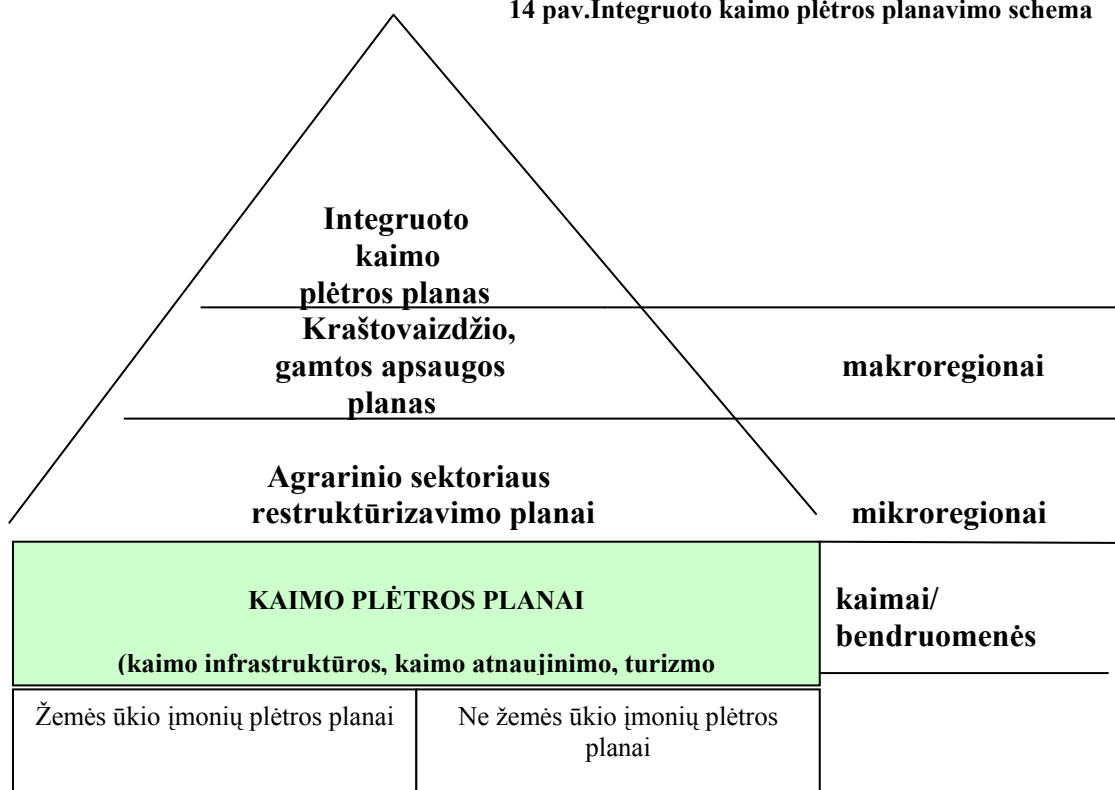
14 pav.Integruoto kaimo plėtros planavimo schema

Integruoto kaimo plėtros planas

Kraštovaizdžio, gamtos apsaugos planas

makroregionai

Agrarinio sektoriaus restruktūrizavimo planai

mikroregionai

KAIMO PLĖTROS PLANAI

(kaimo infrastruktūros, kaimo atnaujinimo, turizmo

kaimai/ bendruomenės

| Žemės ūkio įmonių plėtros planai | Ne žemės ūkio įmonių plėtros planai |
|---|---|